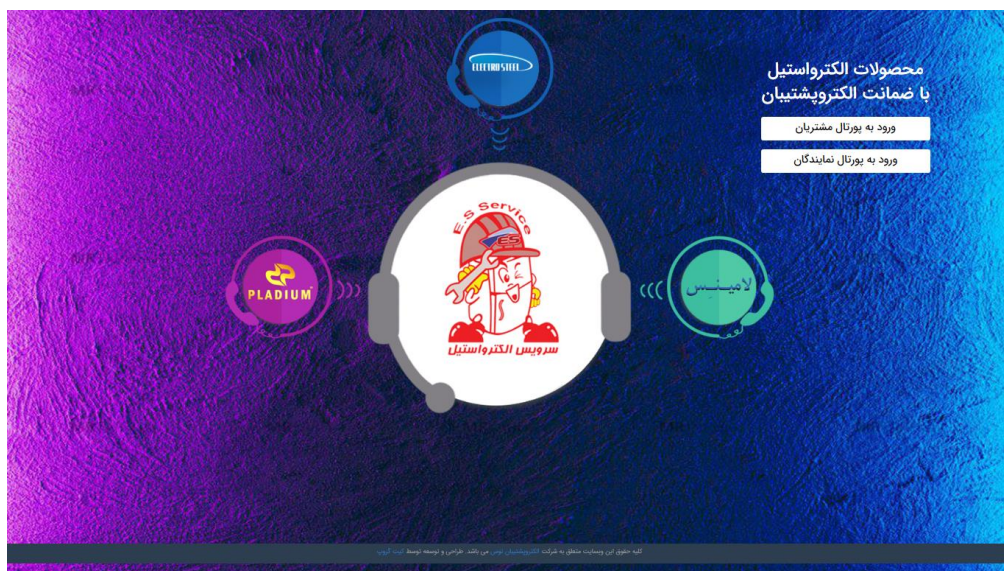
محصولات الکترواستیل
با ضمانت الکتروپشتیبان

ورود به پورتال مشتریان

ورود به پورتال نمایندگان

ELECTRO STEEL

E.S Service

ES

سرویس الکترواستیل

PLADIUM

لامیس

کلیه حقوق این وبسایت متعلق به شرکت الکتروپشتیبان توس می باشد. طراحی و توسعه توسط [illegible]